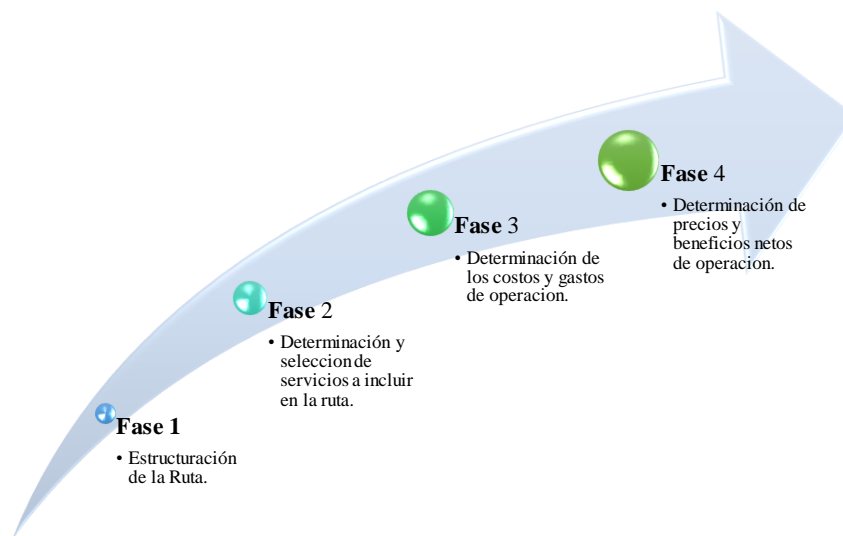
**Fase 1**
• Estructuración de la Ruta.

**Fase** 2
• Determinación y seleccionde servicios a incluir en la ruta.

**Fase** 3
• Determinación de los costos y gastos de operacion.

**Fase** 4
• Determinación de precios y beneficios netos de operacion.